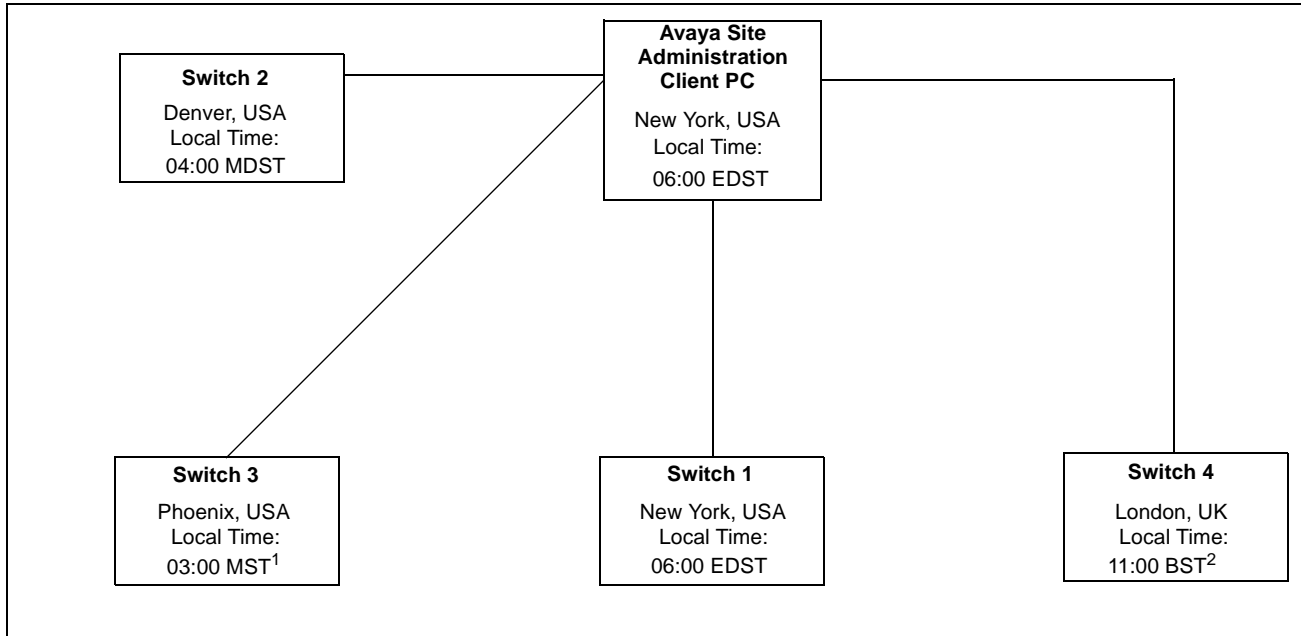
Switch 2
Denver, USA
Local Time:
04:00 MDST

Avaya Site Administration Client PC
New York, USA
Local Time:
06:00 EDST

Switch 3
Phoenix, USA
Local Time:
03:00 MST$^1$

Switch 1
New York, USA
Local Time:
06:00 EDST

Switch 4
London, UK
Local Time:
11:00 BST$^2$